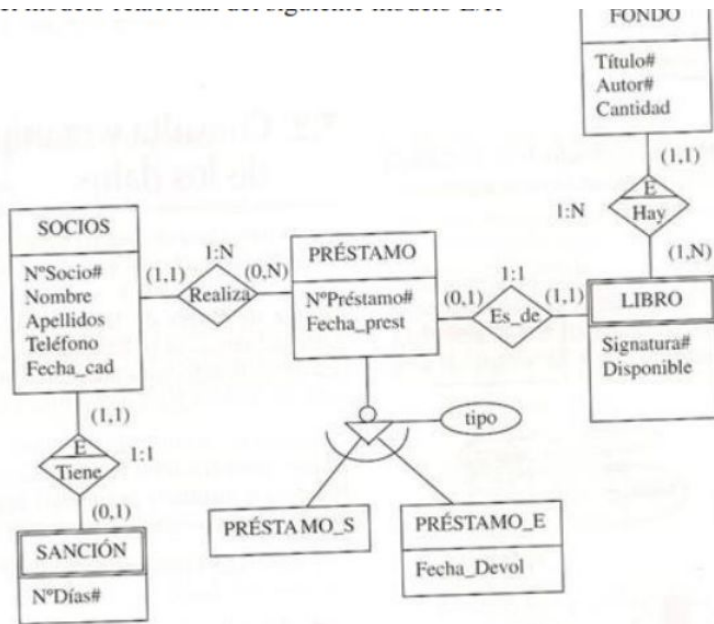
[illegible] modelo relacional del siguiente modelo E/R

FONDO
Título#
Autor#
Cantidad

(1,1)
E
Hay
1:N
(1,N)

SOCIOS
NºSocio#
Nombre
Apellidos
Teléfono
Fecha_cad

(1,1)
1:N
Realiza
(0,N)

PRÉSTAMO
NºPréstamo#
Fecha_prest

(0,1)
1:1
Es_de
(1,1)

LIBRO
Signatura#
Disponible

(1,1)
E
Tiene
1:1
(0,1)

SANCIÓN
NºDías#

tipo

PRÉSTAMO_S

PRÉSTAMO_E
Fecha_Devol